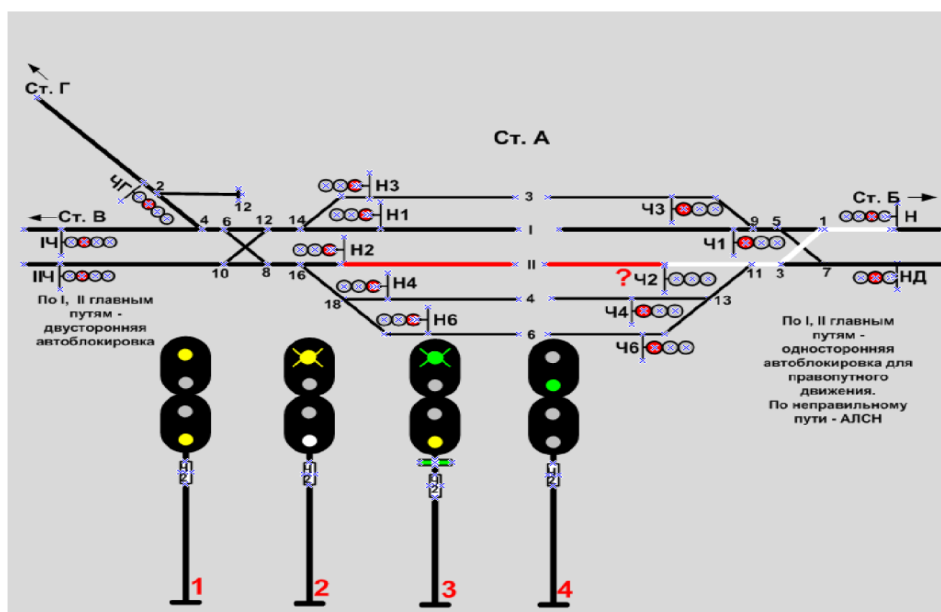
Ст. Г

Ст. А

ЧГ
2
12
4
6
12
14
Н3
Н1
3
I
Ч3
9
5
1
Ст. Б
Н
Ст. В
IЧ
IIЧ
10
8
16
Н2
II
?
Ч2
Ч1
11
3
7
НД
18
Н4
4
13
Ч4
Н6
6
Ч6

По I, II главным путям - двусторонняя автоблокировка

По I, II главным путям - односторонняя автоблокировка для правопутного движения. По неправильному пути - АЛСН

1
2
3
4